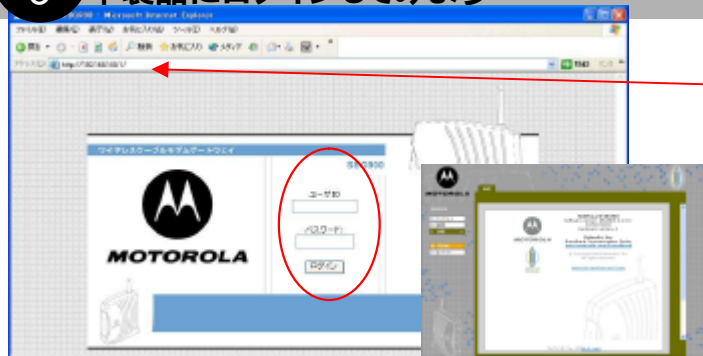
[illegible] Microsoft Internet Explorer

ファイル(F) 編集(E) 表示(V) お気に入り(A) ツール(T) ヘルプ(H)

戻る 検索 お気に入り メディア

アドレス(D) http://192.168.100.1/ 移動

ワイヤレスケーブルモデムゲートウェイ

SBG900

MOTOROLA

ユーザID

パスワード

ログイン

MOTOROLA

MOTOROLA